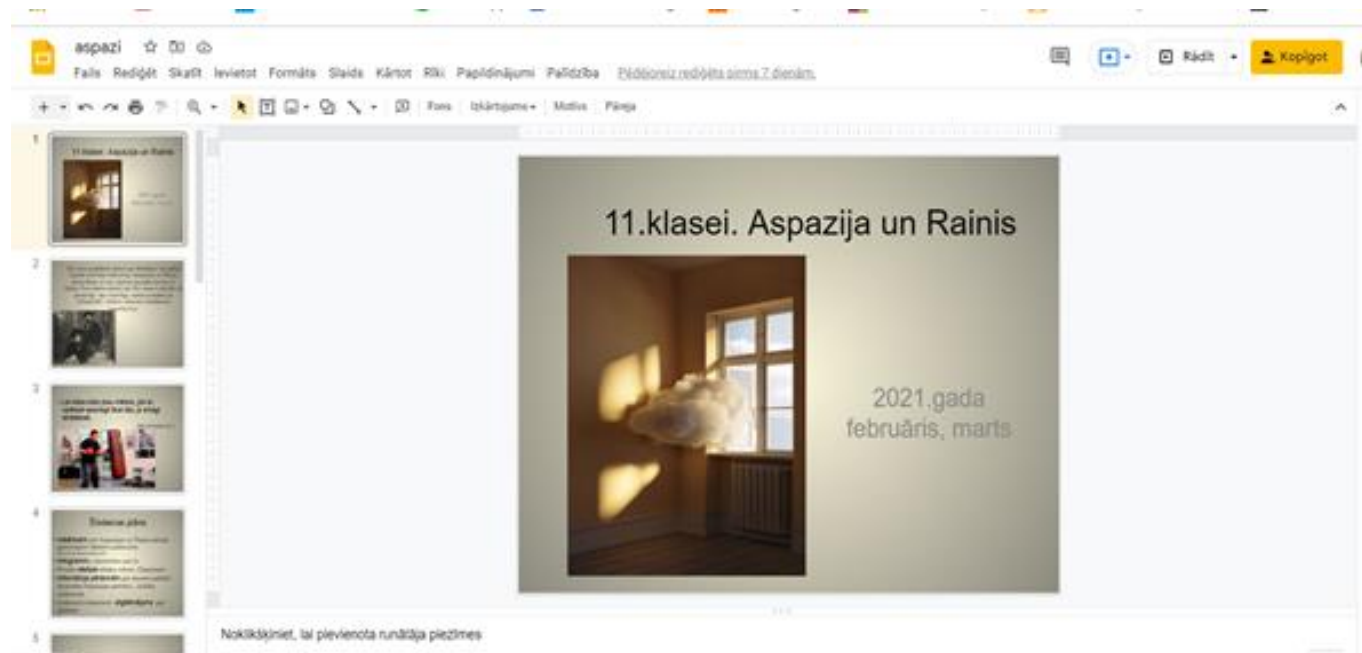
aspazi

Fails Rediģēt Skatīt Ievietot Formāts Slaids Kārtot Rīki Papildinājumi Palīdzība Pēdējoreiz rediģēts pirms 7 dienām.

Rādīt

Kopīgot

Fons Izkārtojums Motīvs Pāreja

1

11.klasei. Aspazija un Rainis

2

3

4

Tēmas plāns

5

11.klasei. Aspazija un Rainis

2021.gada februāris, marts

Noklikšķiniet, lai pievienotu runātāja piezīmes